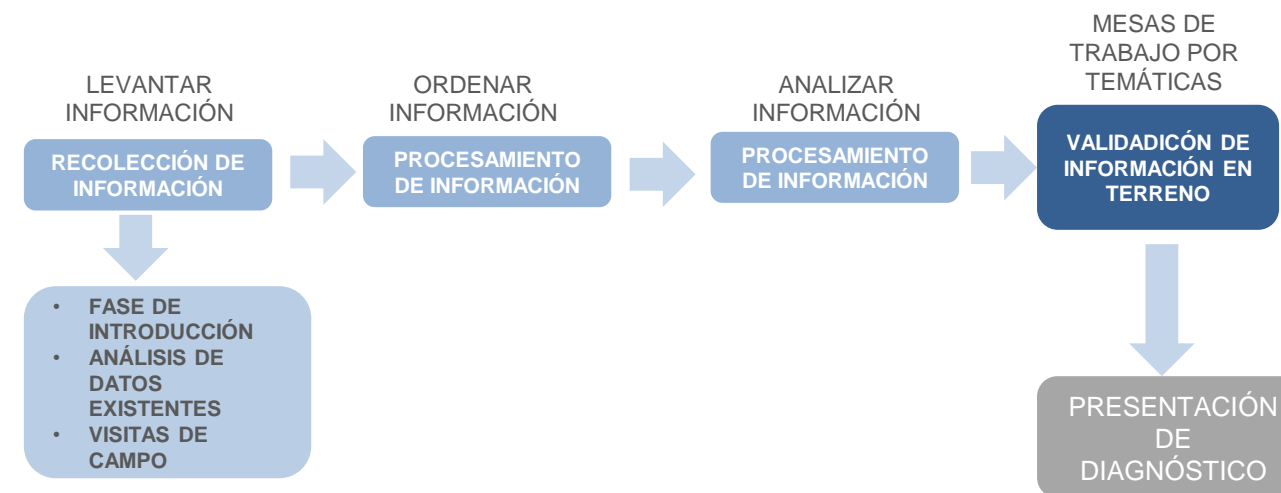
LEVANTAR INFORMACIÓN

RECOLECCIÓN DE INFORMACIÓN

- FASE DE INTRODUCCIÓN
- ANÁLISIS DE DATOS EXISTENTES
- VISITAS DE CAMPO

ORDENAR INFORMACIÓN

PROCESAMIENTO DE INFORMACIÓN

ANALIZAR INFORMACIÓN

PROCESAMIENTO DE INFORMACIÓN

MESAS DE TRABAJO POR TEMÁTICAS

VALIDADICÓN DE INFORMACIÓN EN TERRENO

PRESENTACIÓN DE DIAGNÓSTICO